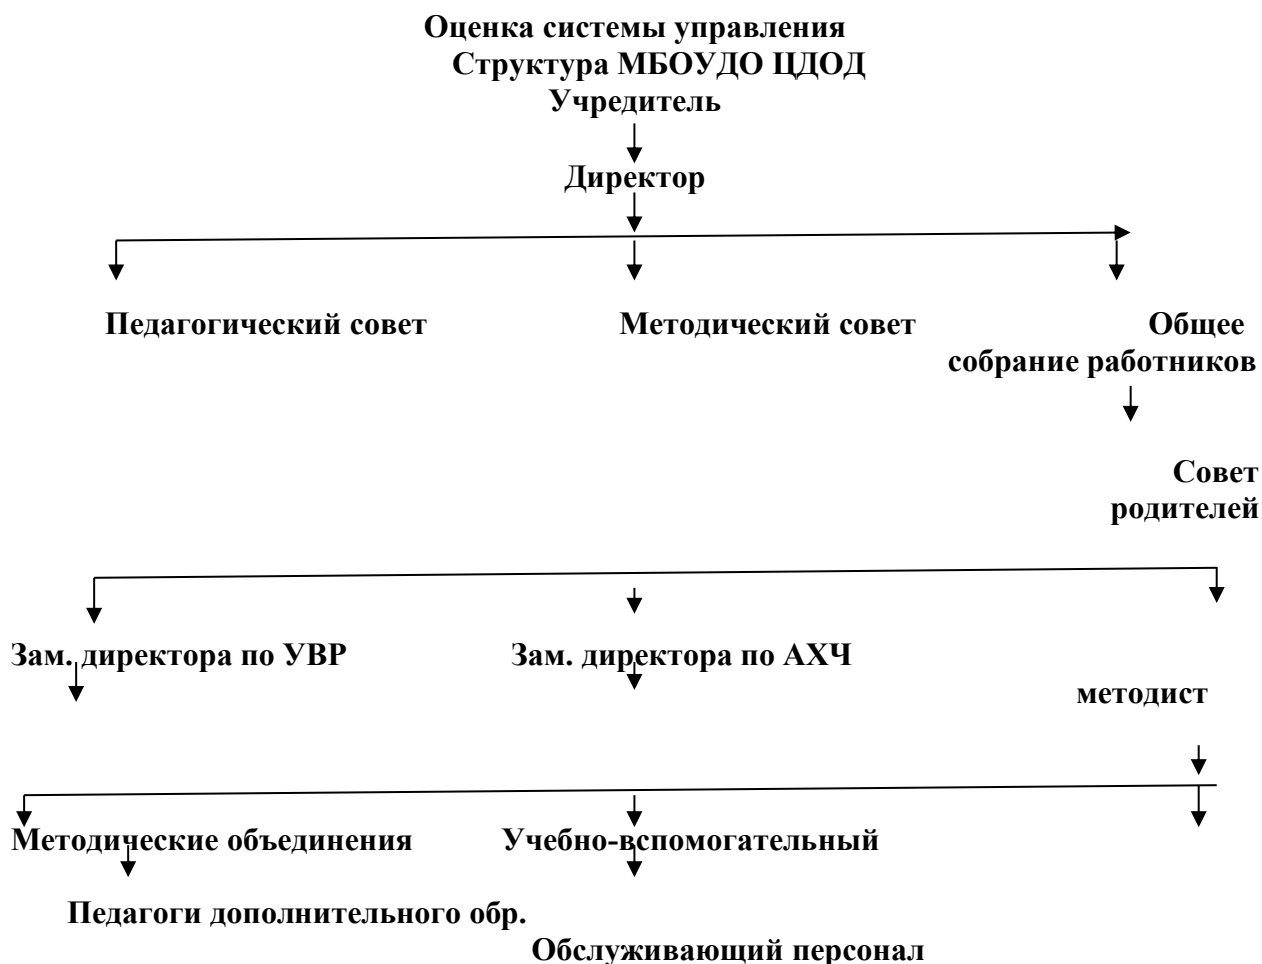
Оценка системы управления
Структура МБОУДО ЦДОД
Учредитель

Директор

Педагогический совет

Методический совет

Общее собрание работников

Совет родителей

Зам. директора по УВР

Зам. директора по АХЧ

методист

Методические объединения

Учебно-вспомогательный

Педагоги дополнительного обр.

Обслуживающий персонал